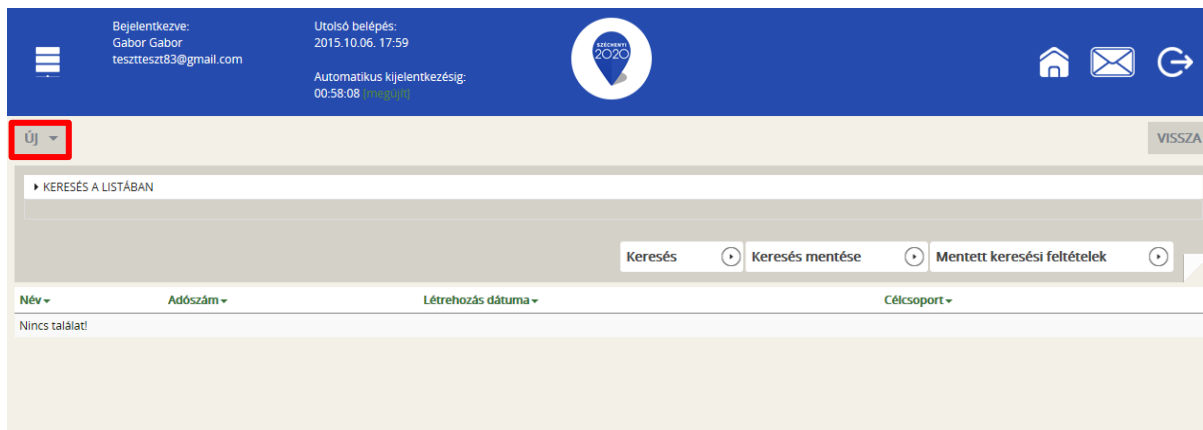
Bejelentkezve:
Gabor Gabor
teszteszt83@gmail.com

Utolsó belépés:
2015.10.06. 17:59

Automatikus kijelentkezésig:
00:58:08 [megújít]

SZÉCHENYI 2020

ÚJ

VISSZA

KERESÉS A LISTÁBAN

Keresés
Keresés mentése
Mentett keresési feltételek

| Név | Adószám | Létrehozás dátuma | Célcsoport |
|---|---|---|---|
| Nincs találat! | | | |